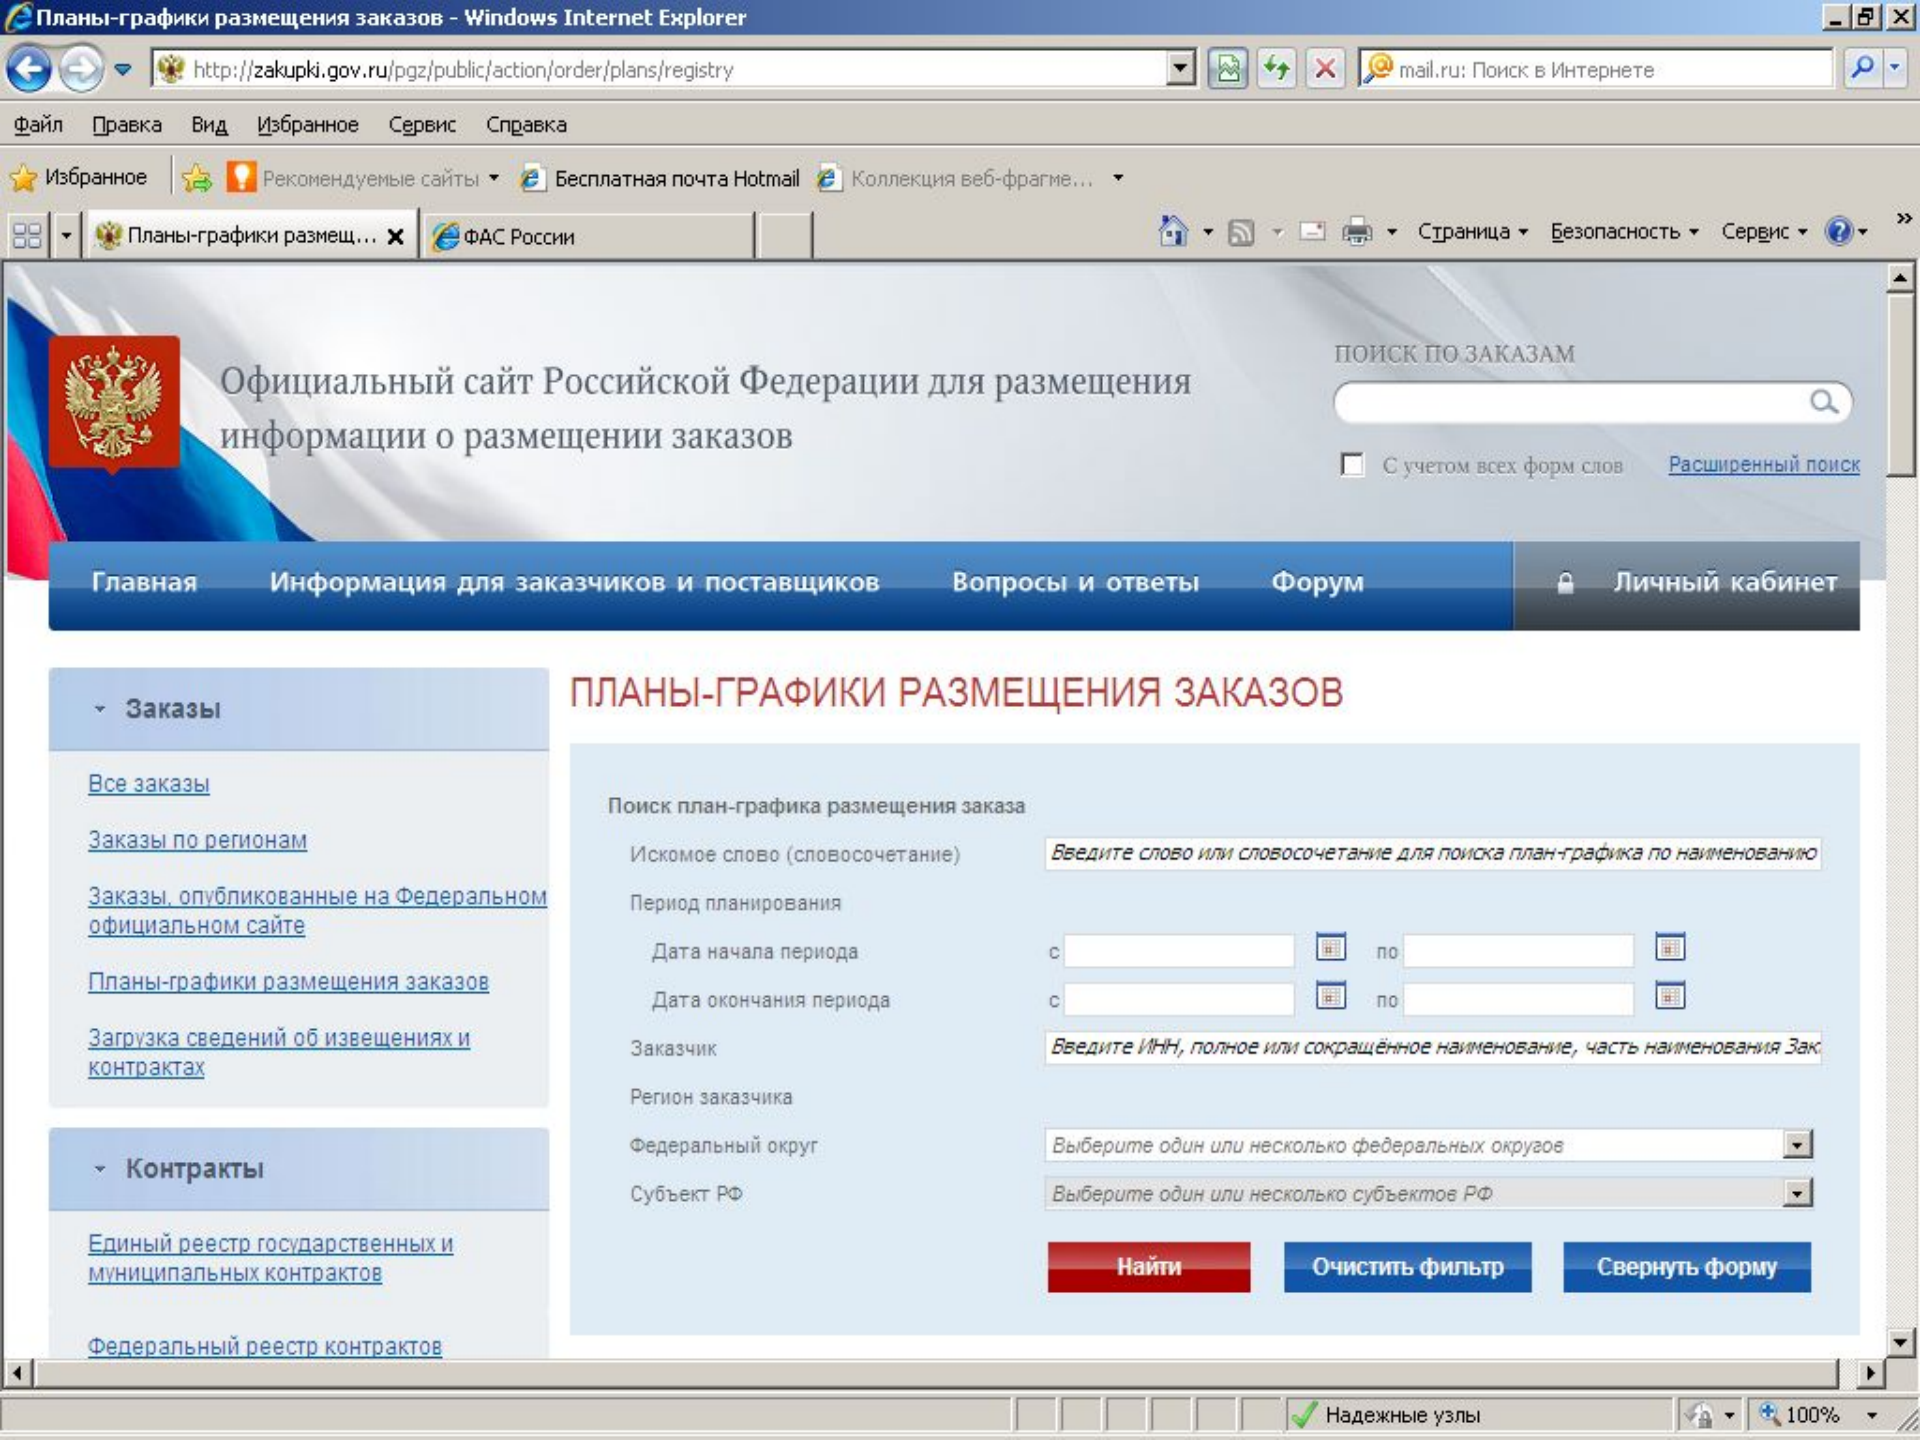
Планы-графики размещения заказов - Windows Internet Explorer

http://zakupki.gov.ru/pgz/public/action/order/plans/registry

mail.ru: Поиск в Интернете

Файл Правка Вид Избранное Сервис Справка

Избранное Рекомендуемые сайты Бесплатная почта Hotmail Коллекция веб-фрагме...

Планы-графики размещ... ФАС России

Страница Безопасность Сервис

Официальный сайт Российской Федерации для размещения информации о размещении заказов

ПОИСК ПО ЗАКАЗАМ

С учетом всех форм слов

Расширенный поиск

Главная Информация для заказчиков и поставщиков Вопросы и ответы Форум Личный кабинет

Заказы

Все заказы

Заказы по регионам

Заказы, опубликованные на Федеральном официальном сайте

Планы-графики размещения заказов

Загрузка сведений об извещениях и контрактах

Контракты

Единый реестр государственных и муниципальных контрактов

Федеральный реестр контрактов

ПЛАНЫ-ГРАФИКИ РАЗМЕЩЕНИЯ ЗАКАЗОВ

Поиск план-графика размещения заказа

Искомое слово (словосочетание) Введите слово или словосочетание для поиска план-графика по наименованию

Период планирования

Дата начала периода с по

Дата окончания периода с по

Заказчик Введите ИНН, полное или сокращённое наименование, часть наименования Зак

Регион заказчика

Федеральный округ Выберите один или несколько федеральных округов

Субъект РФ Выберите один или несколько субъектов РФ

Найти Очистить фильтр Свернуть форму

Надежные узлы 100%